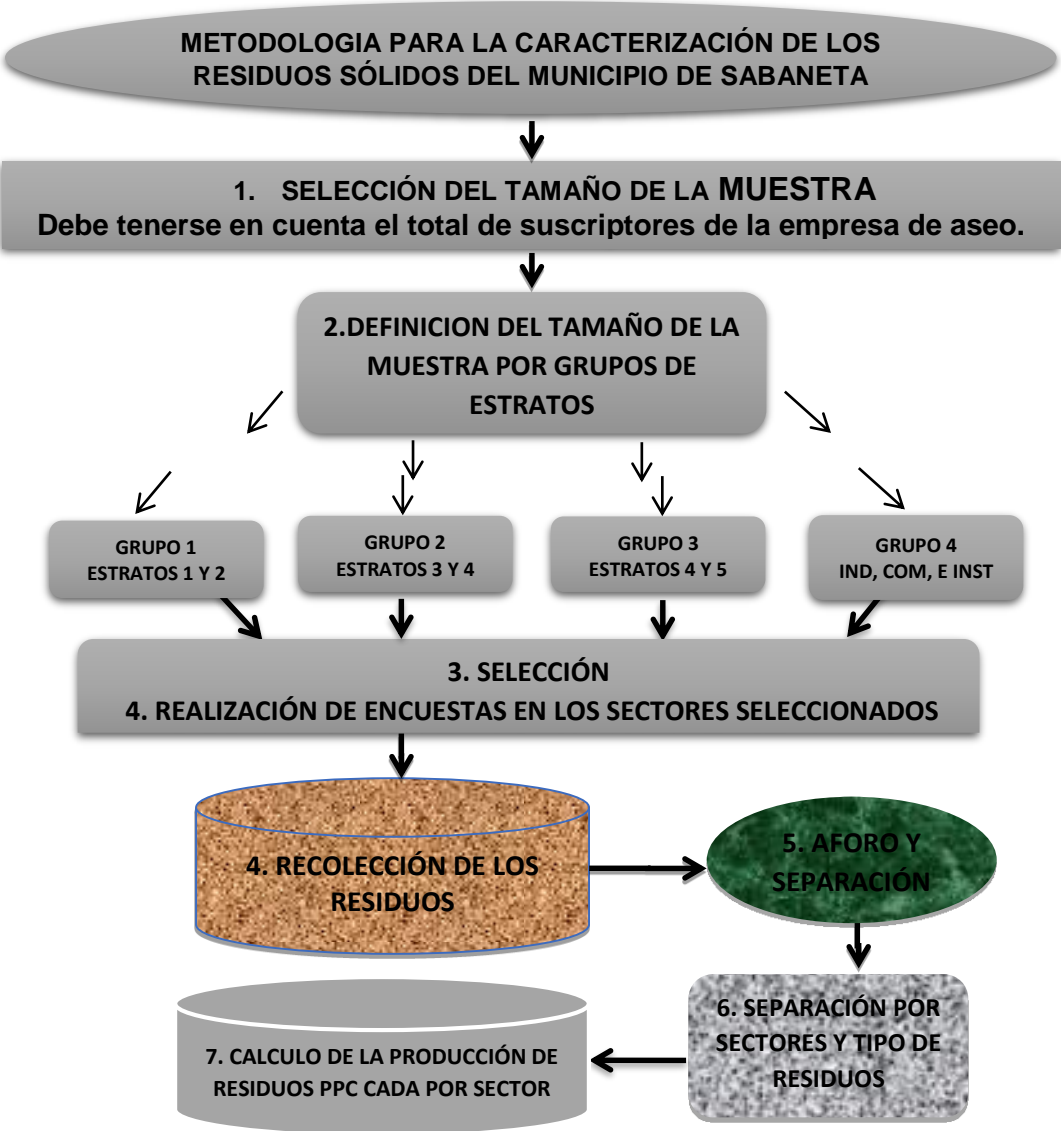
METODOLOGIA PARA LA CARACTERIZACIÓN DE LOS RESIDUOS SÓLIDOS DEL MUNICIPIO DE SABANETA

1. SELECCIÓN DEL TAMAÑO DE LA MUESTRA
Debe tenerse en cuenta el total de suscriptores de la empresa de aseo.

2.DEFINICION DEL TAMAÑO DE LA MUESTRA POR GRUPOS DE ESTRATOS

GRUPO 1
ESTRATOS 1 Y 2

GRUPO 2
ESTRATOS 3 Y 4

GRUPO 3
ESTRATOS 4 Y 5

GRUPO 4
IND, COM, E INST

3. SELECCIÓN
4. REALIZACIÓN DE ENCUESTAS EN LOS SECTORES SELECCIONADOS

4. RECOLECCIÓN DE LOS RESIDUOS

5. AFORO Y SEPARACIÓN

6. SEPARACIÓN POR SECTORES Y TIPO DE RESIDUOS

7. CALCULO DE LA PRODUCCIÓN DE RESIDUOS PPC CADA POR SECTOR